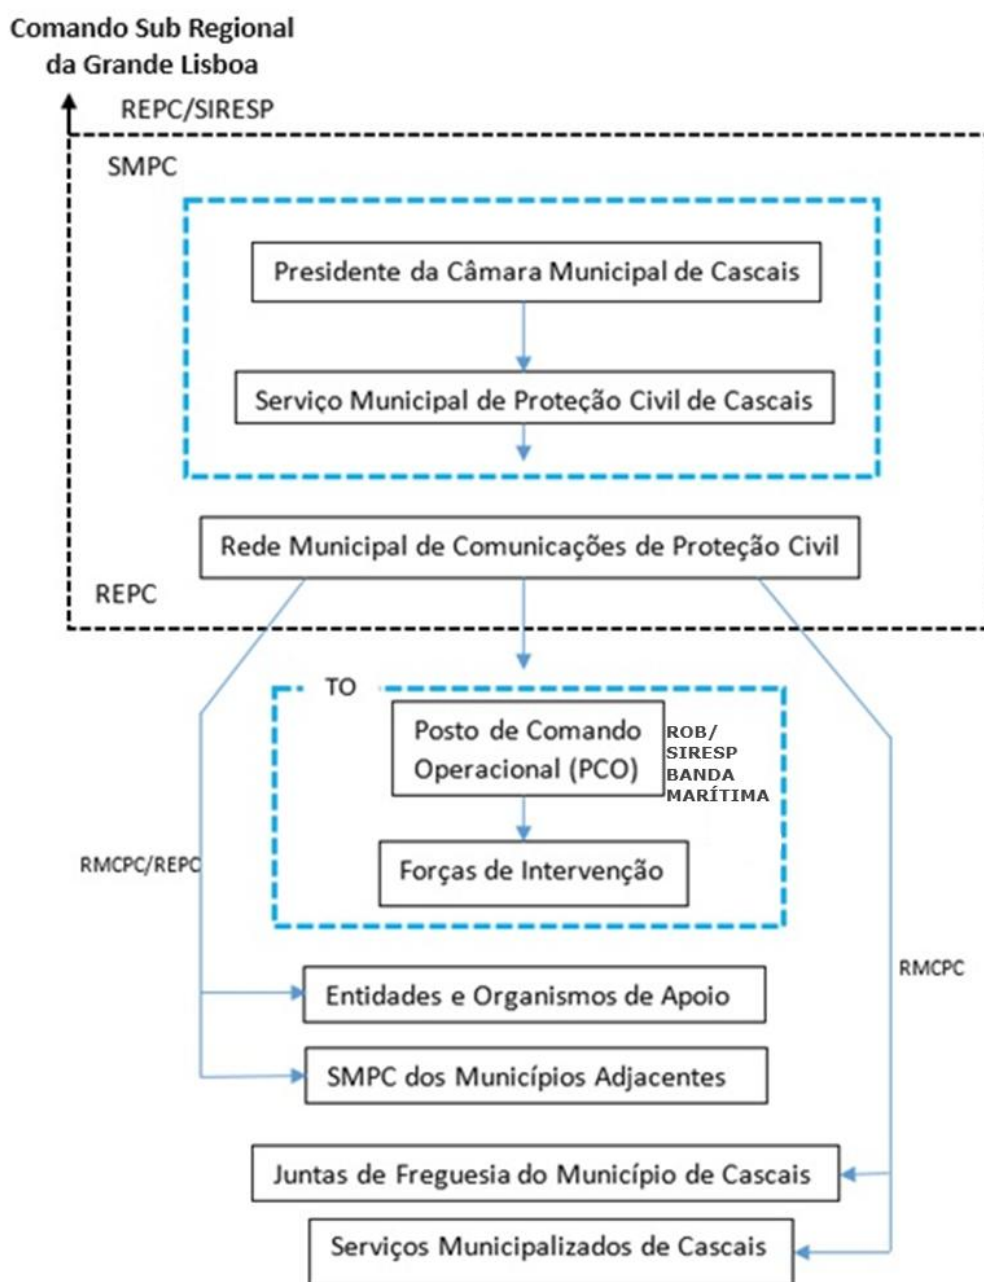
Comando Sub Regional da Grande Lisboa

REPC/SIRESP

SMPC

Presidente da Câmara Municipal de Cascais

Serviço Municipal de Proteção Civil de Cascais

Rede Municipal de Comunicações de Proteção Civil

REPC

TO

Posto de Comando Operacional (PCO)

ROB/ SIRESP BANDA MARÍTIMA

Forças de Intervenção

RMCPC/REPC

RMCPC

Entidades e Organismos de Apoio

SMPC dos Municípios Adjacentes

Juntas de Freguesia do Município de Cascais

Serviços Municipalizados de Cascais